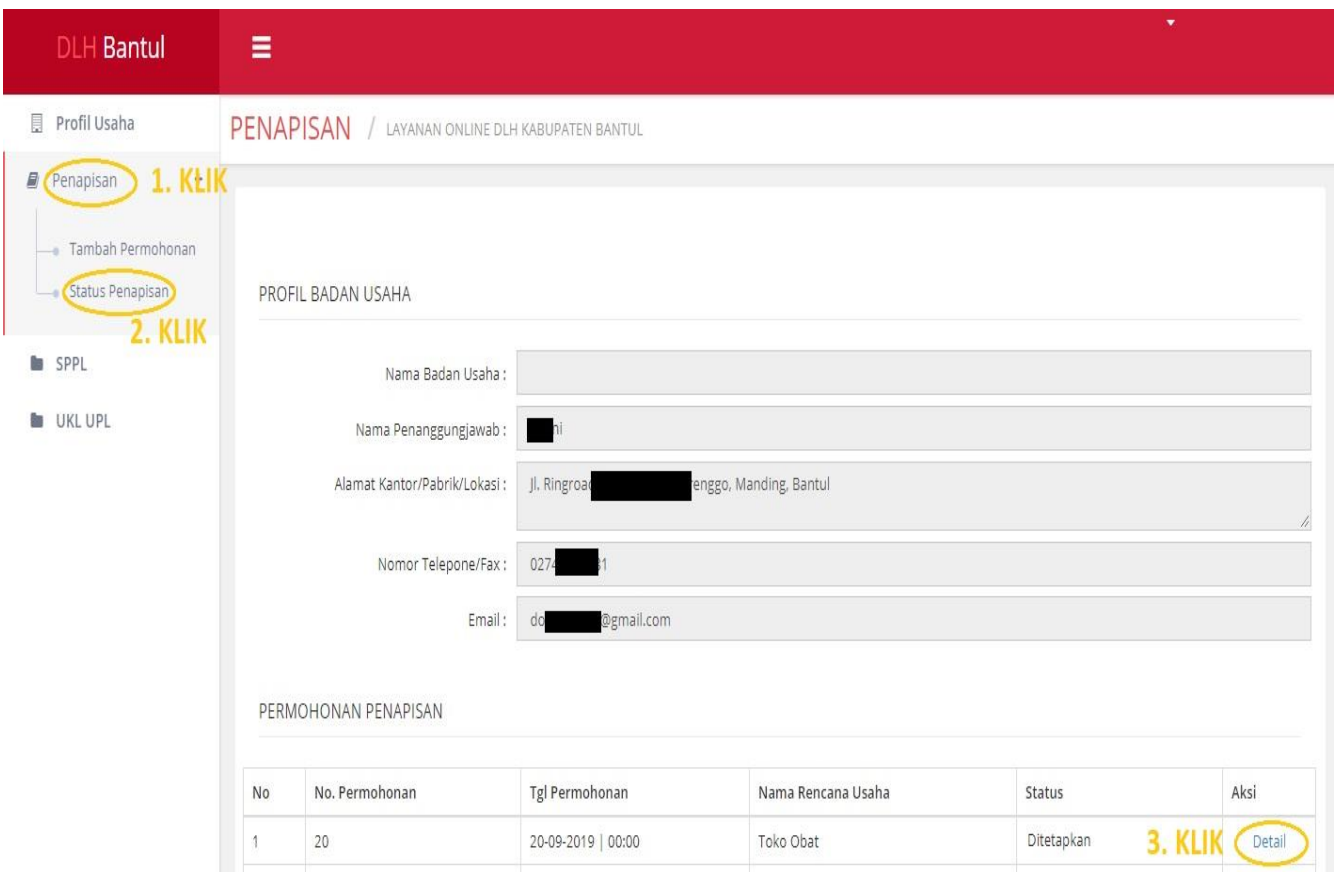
DLH Bantul

Profil Usaha

Penapisan 1. KLIK

Tambah Permohonan

Status Penapisan

2. KLIK

SPPL

UKL UPL

PENAPISAN / LAYANAN ONLINE DLH KABUPATEN BANTUL

PROFIL BADAN USAHA

Nama Badan Usaha :

Nama Penanggungjawab : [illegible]i

Alamat Kantor/Pabrik/Lokasi : Jl. Ringroa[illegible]renggo, Manding, Bantul

Nomor Telepone/Fax : 0274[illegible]1

Email : do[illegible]@gmail.com

PERMOHONAN PENAPISAN

| No | No. Permohonan | Tgl Permohonan | Nama Rencana Usaha | Status | Aksi |
|---|---|---|---|---|---|
| 1 | 20 | 20-09-2019 \| 00:00 | Toko Obat | Ditetapkan | Detail |

3. KLIK